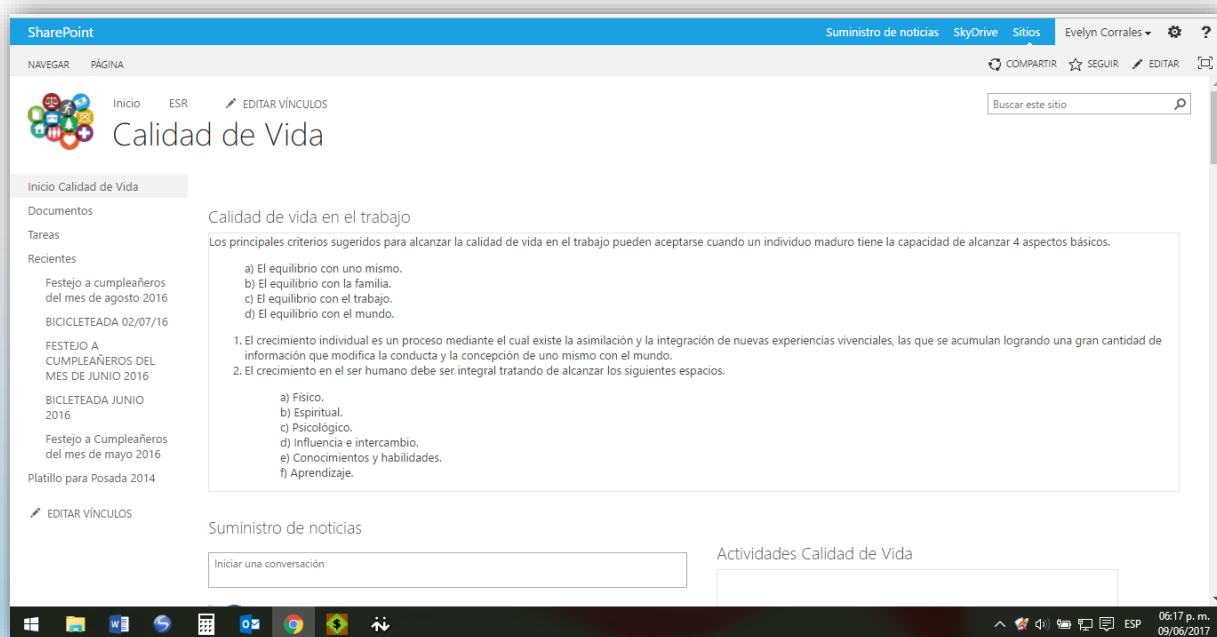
SharePoint

Suministro de noticias SkyDrive Sitios Evelyn Corrales ▾ ?

NAVEGAR PÁGINA

COMPARTIR SEGUIR EDITAR

Inicio ESR EDITAR VÍNCULOS

Calidad de Vida

Buscar este sitio

Inicio Calidad de Vida
Documentos
Tareas
Recientes
Festejo a cumpleañeros del mes de agosto 2016
BICICLETEADA 02/07/16
FESTEJO A CUMPLEAÑEROS DEL MES DE JUNIO 2016
BICLETEADA JUNIO 2016
Festejo a Cumpleañeros del mes de mayo 2016
Platillo para Posada 2014

EDITAR VÍNCULOS

Calidad de vida en el trabajo

Los principales criterios sugeridos para alcanzar la calidad de vida en el trabajo pueden aceptarse cuando un individuo maduro tiene la capacidad de alcanzar 4 aspectos básicos.

a) El equilibrio con uno mismo.
b) El equilibrio con la familia.
c) El equilibrio con el trabajo.
d) El equilibrio con el mundo.

1. El crecimiento individual es un proceso mediante el cual existe la asimilación y la integración de nuevas experiencias vivenciales, las que se acumulan logrando una gran cantidad de información que modifica la conducta y la concepción de uno mismo con el mundo.
2. El crecimiento en el ser humano debe ser integral tratando de alcanzar los siguientes espacios.

a) Físico.
b) Espiritual.
c) Psicológico.
d) Influencia e intercambio.
e) Conocimientos y habilidades.
f) Aprendizaje.

Suministro de noticias

Iniciar una conversación

Actividades Calidad de Vida

ESP 06:17 p. m. 09/06/2017